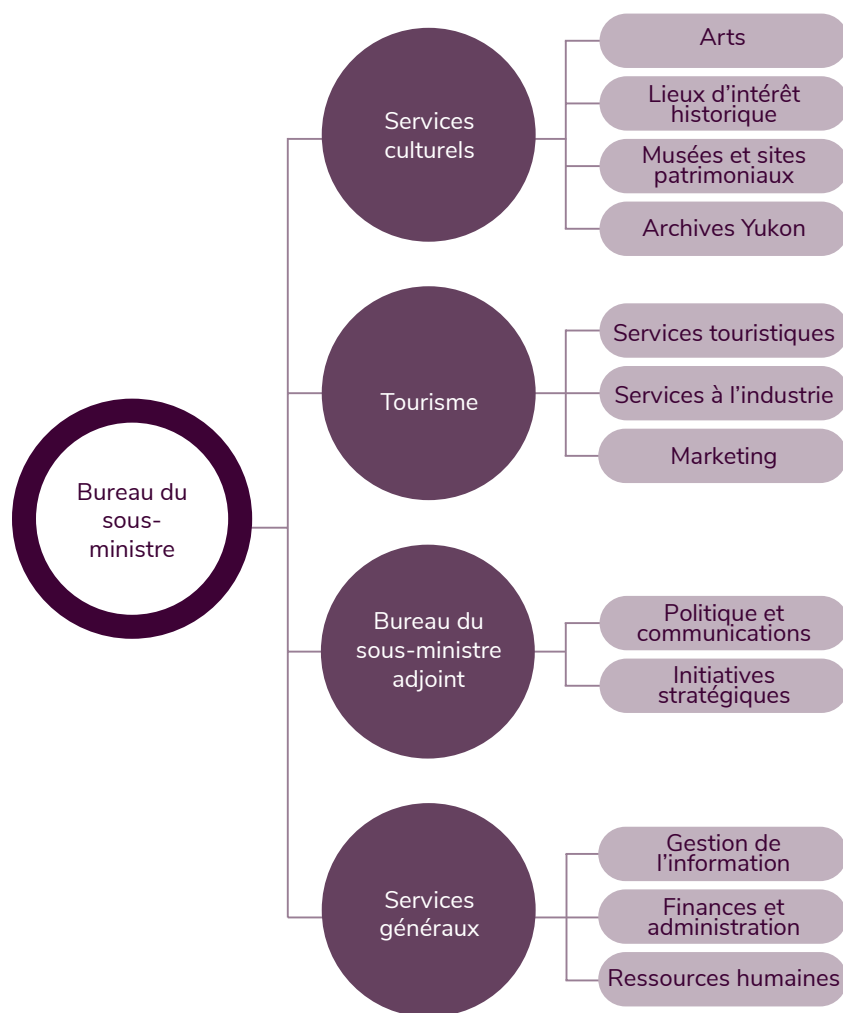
Bureau du sous-ministre

Services culturels

Arts

Lieux d’intérêt historique

Musées et sites patrimoniaux

Archives Yukon

Tourisme

Services touristiques

Services à l’industrie

Marketing

Bureau du sous-ministre adjoint

Politique et communications

Initiatives stratégiques

Services généraux

Gestion de l’information

Finances et administration

Ressources humaines